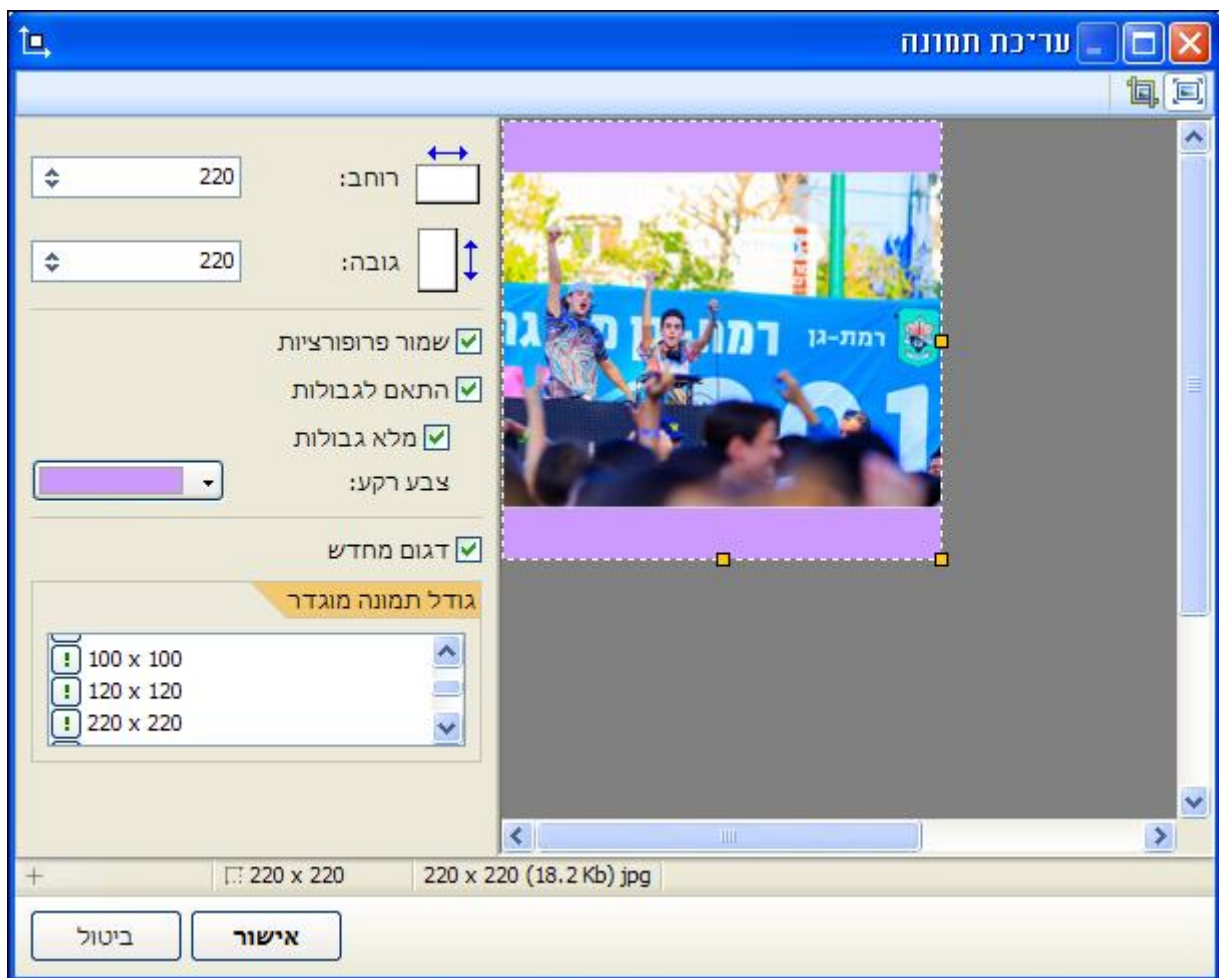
עריכת תמונה

רוחב: 220

גובה: 220

שמור פרופורציות

התאם לגבולות

מלא גבולות

צבע רקע:

דגום מחדש

גודל תמונה מוגדר

100 x 100
120 x 120
220 x 220

רמת-גן

220 x 220

220 x 220 (18.2 Kb) jpg

אישור

ביטול